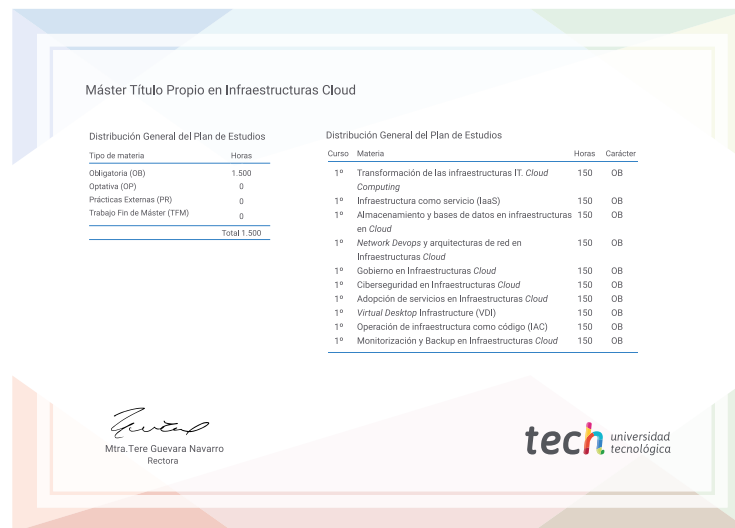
Máster Título Propio en Infraestructuras Cloud

Distribución General del Plan de Estudios

| Tipo de materia | Horas |
|---|---|
| Obligatoria (OB) | 1.500 |
| Optativa (OP) | 0 |
| Prácticas Externas (PR) | 0 |
| Trabajo Fin de Máster (TFM) | 0 |
| | Total 1.500 |

Distribución General del Plan de Estudios

| Curso | Materia | Horas | Carácter |
|---|---|---|---|
| 1º | Transformación de las infraestructuras IT. *Cloud Computing* | 150 | OB |
| 1º | Infraestructura como servicio (IaaS) | 150 | OB |
| 1º | Almacenamiento y bases de datos en infraestructuras en *Cloud* | 150 | OB |
| 1º | *Network Devops* y arquitecturas de red en Infraestructuras *Cloud* | 150 | OB |
| 1º | Gobierno en Infraestructuras *Cloud* | 150 | OB |
| 1º | Ciberseguridad en Infraestructuras *Cloud* | 150 | OB |
| 1º | Adopción de servicios en Infraestructuras *Cloud* | 150 | OB |
| 1º | *Virtual Desktop* Infrastructure (VDI) | 150 | OB |
| 1º | Operación de infraestructura como código (IAC) | 150 | OB |
| 1º | Monitorización y Backup en Infraestructuras *Cloud* | 150 | OB |

Mtra.Tere Guevara Navarro
Rectora

tech universidad tecnológica